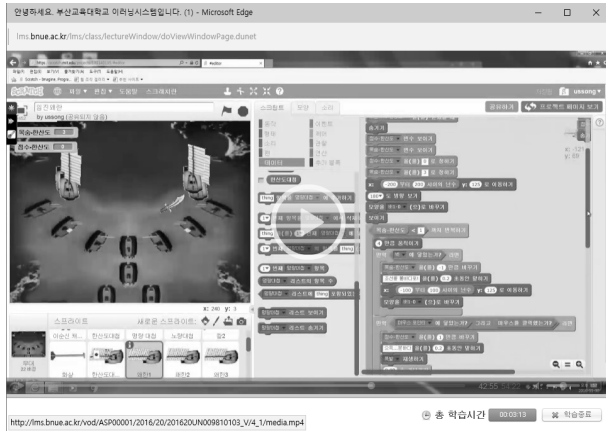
안녕하세요. 부산교육대학교 이러닝시스템입니다. (1) - Microsoft Edge

lms.bnue.ac.kr/lms/class/lectureWindow/doViewWindowPage.dunet

파일 편집 도움말 스크래치

usoong

by usoong

스크립트 모양 소리

공유하기 프로젝트 페이지 보기

목숨-판산도

점수-한산도

x: 240 y: 3

스프라이트 새로운 스프라이트:

42:55

http://lms.bnue.ac.kr/vod/ASP00001/2016/20/201620UN009810103_V/4_1/media.mp4

총 학습시간 00:03:13 학습종료